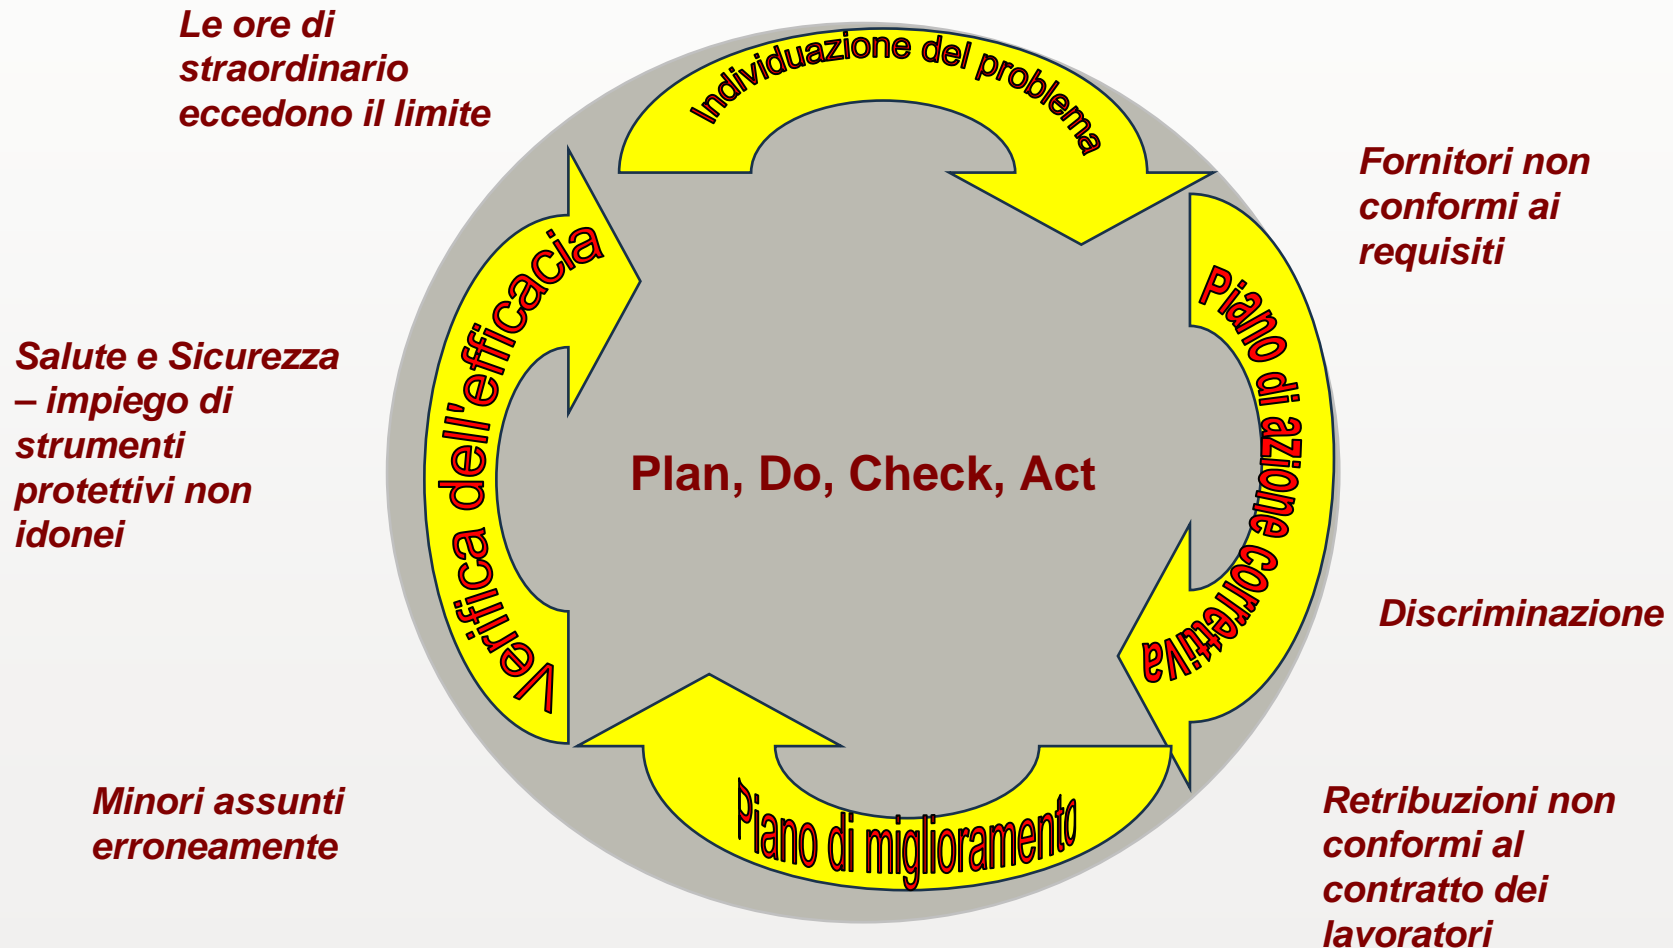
Le ore di straordinario eccedono il limite

Individuazione del problema

Fornitori non conformi ai requisiti

Verifica dell'efficacia

Piano di azione correttiva

Salute e Sicurezza – impiego di strumenti protettivi non idonei

Plan, Do, Check, Act

Discriminazione

Piano di miglioramento

Minori assunti erroneamente

Retribuzioni non conformi al contratto dei lavoratori